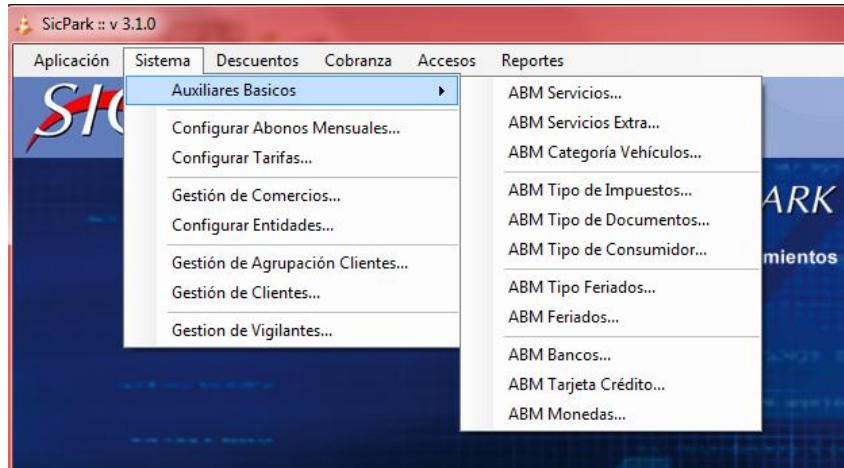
SicPark :: v 3.1.0

Aplicación Sistema Descuentos Cobranza Accesos Reportes

SIC

Auxiliares Basicos
Configurar Abonos Mensuales...
Configurar Tarifas...
Gestión de Comercios...
Configurar Entidades...
Gestión de Agrupación Clientes...
Gestión de Clientes...
Gestion de Vigilantes...

ABM Servicios...
ABM Servicios Extra...
ABM Categoría Vehículos...
ABM Tipo de Impuestos...
ABM Tipo de Documentos...
ABM Tipo de Consumidor...
ABM Tipo Feriados...
ABM Feriados...
ABM Bancos...
ABM Tarjeta Crédito...
ABM Monedas...

ARK
mientos